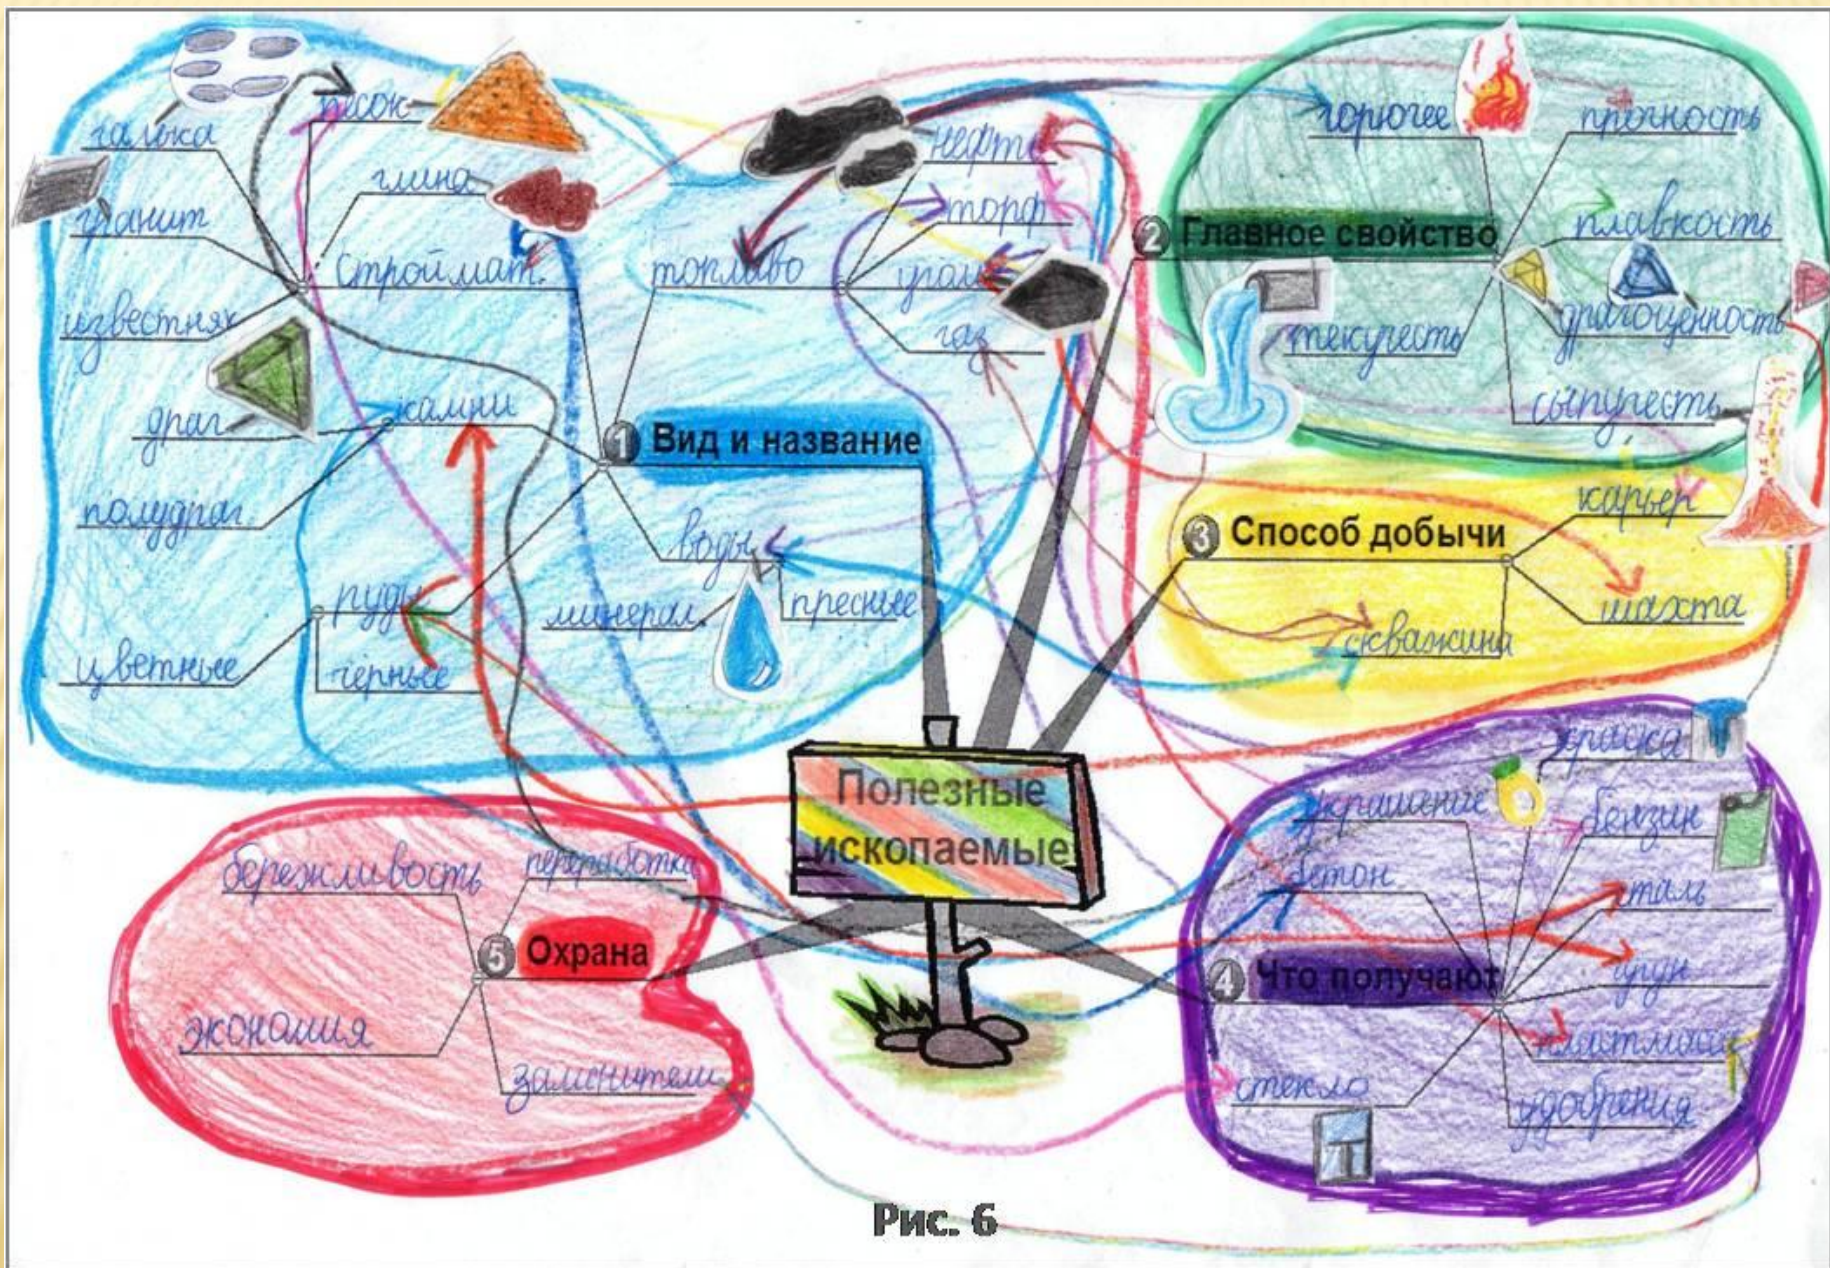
Полезные ископаемые

1 Вид и название

Стройmат.
песок
галька
гранит
глина
известняк
камни
драг.
полудраг.
топливо
нефть
торф
уголь
газ
руды
цветные
черные
воды
минерал.
пресные

2 Главное свойство

горючее
прочность
плавкость
драгоценность
текучесть
сыпучесть

3 Способ добычи

карьер
шахта
скважина

4 Что получают

краска
украшение
бензин
бетон
сталь
трубы
пластмасса
стекло
удобрения

5 Охрана

бережливость
переработка
экономия
заменители

Рис. 6